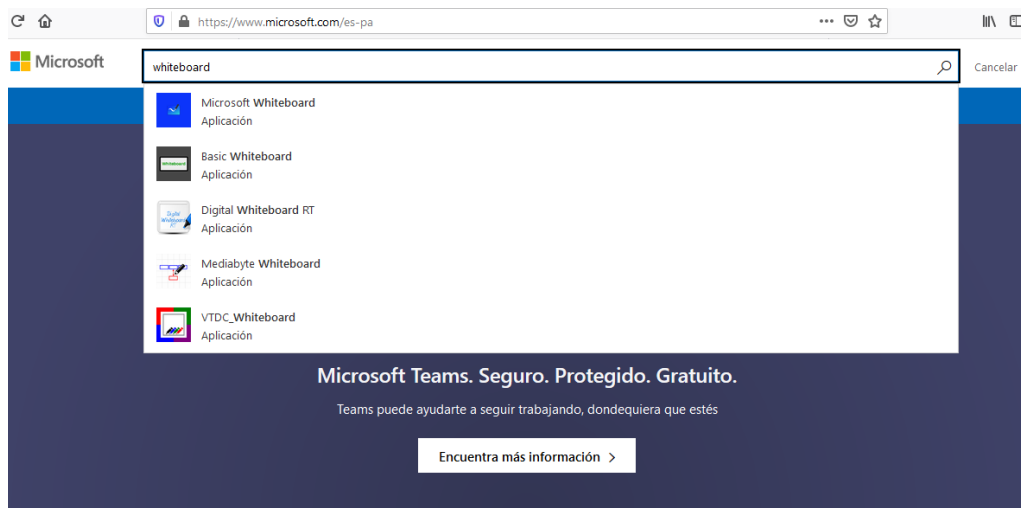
https://www.microsoft.com/es-pa

Microsoft

whiteboard

Cancelar

Microsoft Whiteboard
Aplicación

Basic Whiteboard
Aplicación

Digital Whiteboard RT
Aplicación

Mediabyte Whiteboard
Aplicación

VTDC_Whiteboard
Aplicación

Microsoft Teams. Seguro. Protegido. Gratuito.

Teams puede ayudarte a seguir trabajando, dondequiera que estés

Encuentra más información >